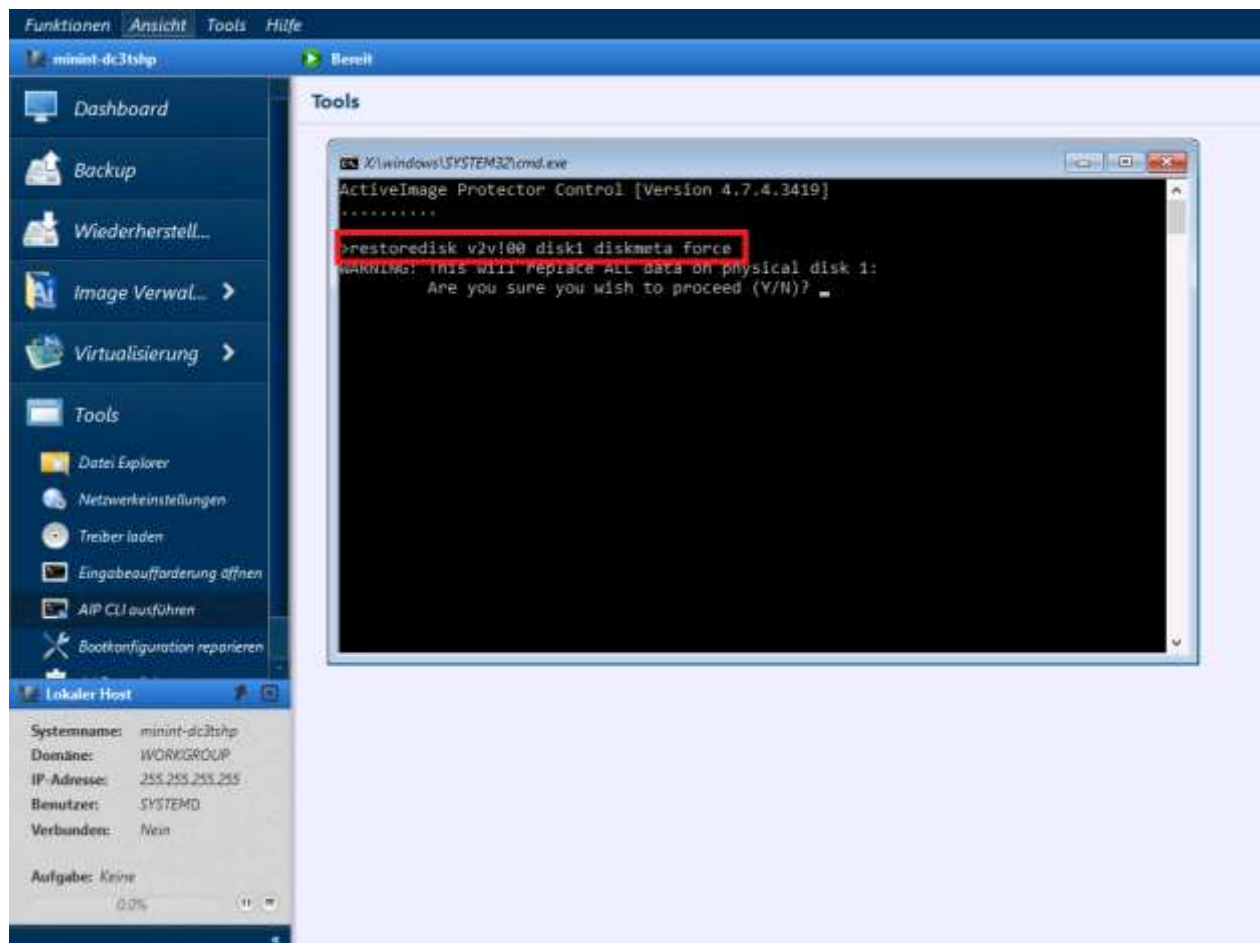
Funktionen Ansicht Tools Hilfe

minint-dc3tshp

Bereit

Dashboard

Backup

Wiederherstell...

Image Verwal... >

Virtualisierung >

Tools

Datei Explorer

Netzwerkeinstellungen

Treiber laden

Eingabeaufforderung öffnen

AIP CLI ausführen

Bootkonfiguration reparieren

Lokaler Host

Systemname: minint-dc3tshp
Domäne: WORKGROUP
IP-Adresse: 255.255.255.255
Benutzer: SYSTEMD
Verbunden: Nein

Aufgabe: Keine
0.0%

Tools

X:\windows\SYSTEM32\cmd.exe

ActiveImage Protector Control [Version 4.7.4.3419]
..........

>restoredisk v2v!00 disk1 diskmeta force
WARNING: This will replace ALL data on physical disk 1:
Are you sure you wish to proceed (Y/N)? _